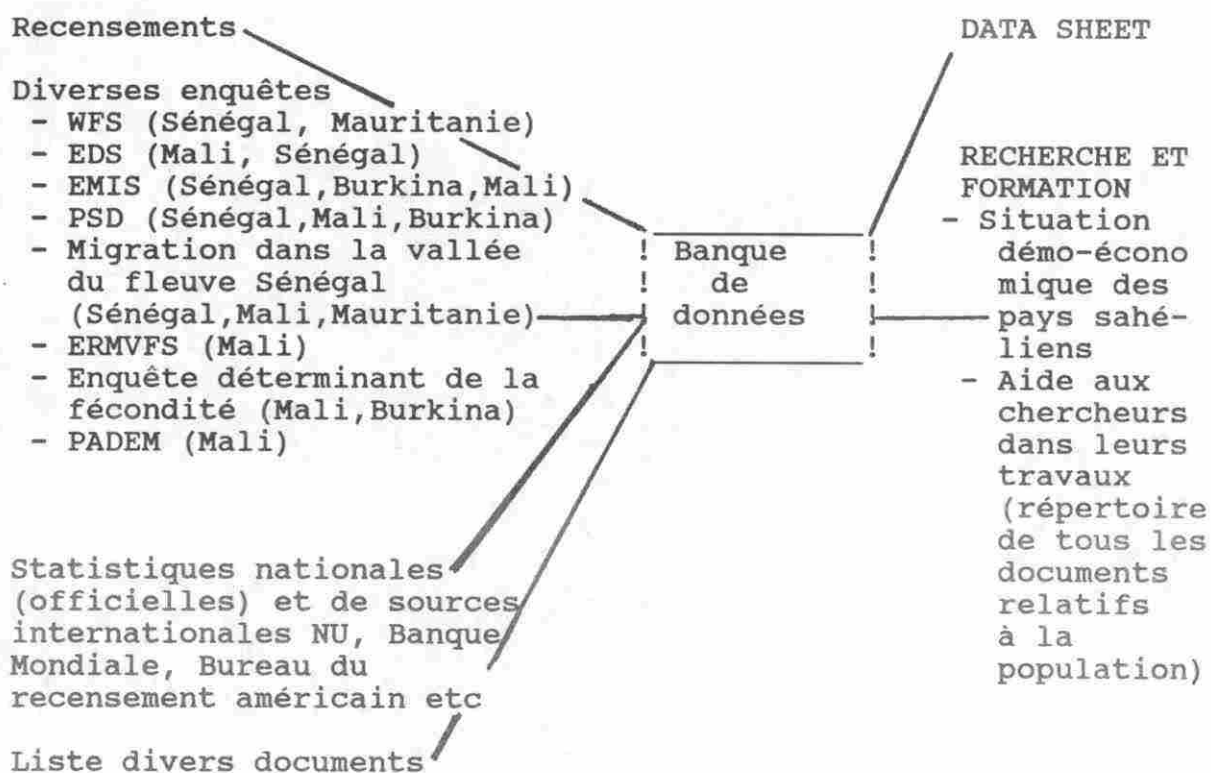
Recensements

Diverses enquêtes
- WFS (Sénégal, Mauritanie)
- EDS (Mali, Sénégal)
- EMIS (Sénégal,Burkina,Mali)
- PSD (Sénégal,Mali,Burkina)
- Migration dans la vallée du fleuve Sénégal (Sénégal,Mali,Mauritanie)
- ERMVFS (Mali)
- Enquête déterminant de la fécondité (Mali,Burkina)
- PADEM (Mali)

Banque de données

DATA SHEET

RECHERCHE ET FORMATION
- Situation démo-économique des pays sahéliens
- Aide aux chercheurs dans leurs travaux (répertoire de tous les documents relatifs à la population)

Statistiques nationales (officielles) et de sources internationales NU, Banque Mondiale, Bureau du recensement américain etc

Liste divers documents